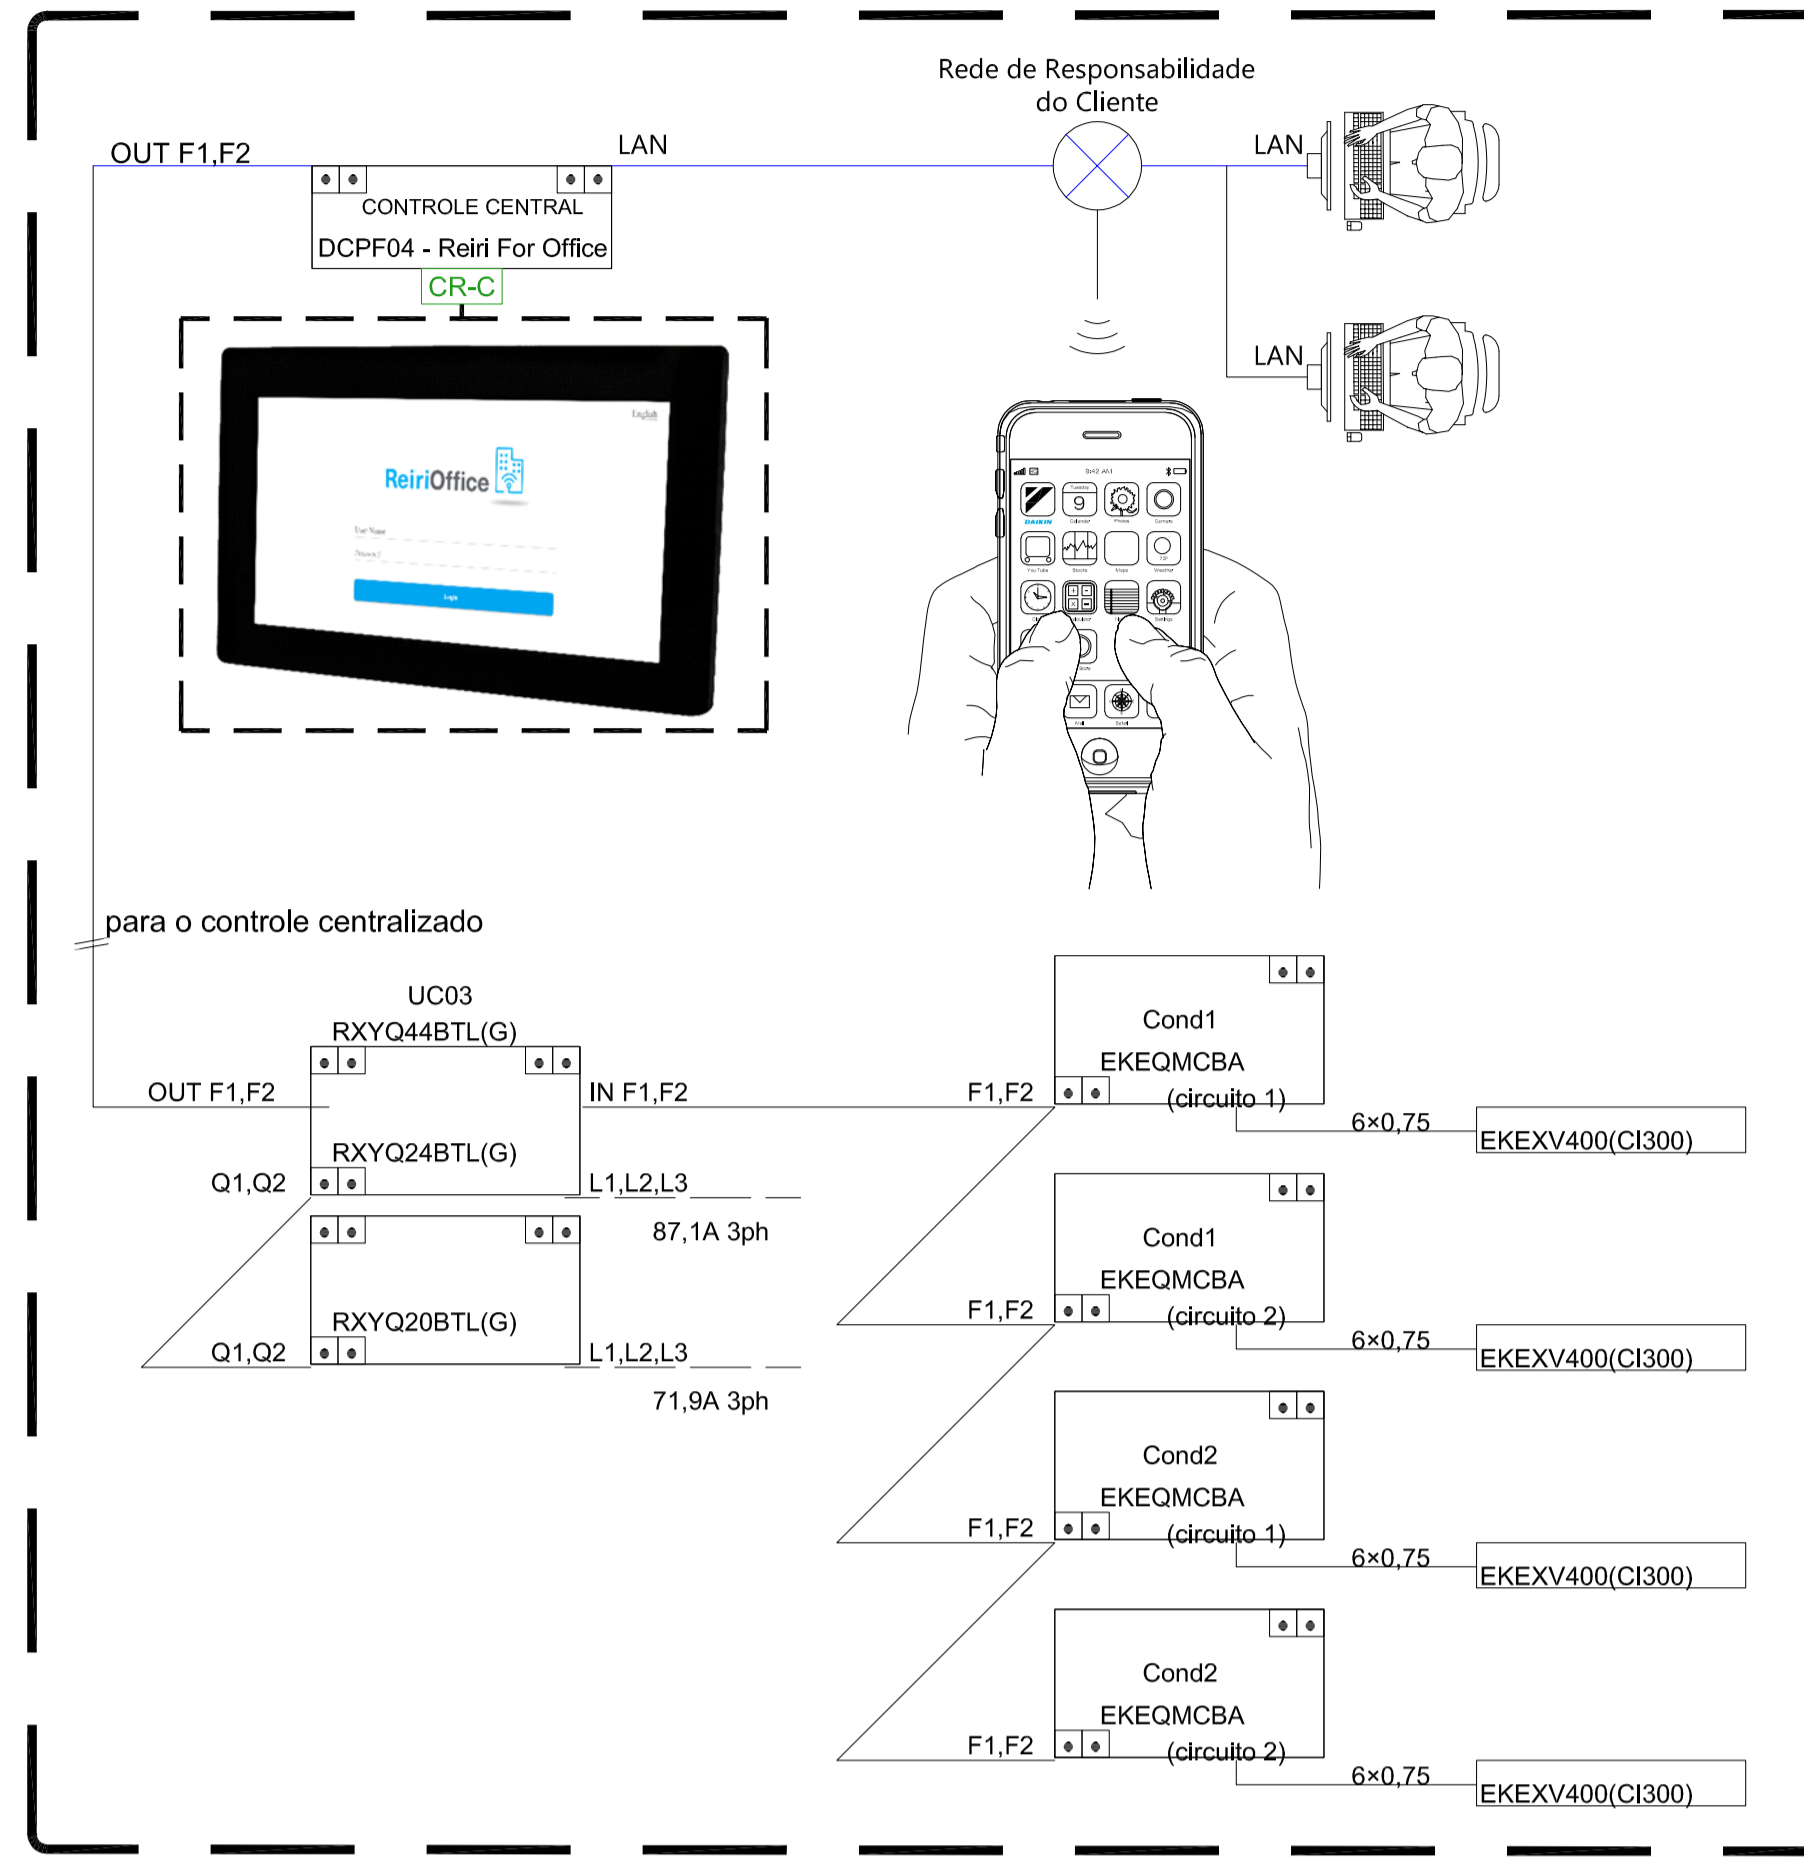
Rede de Responsabilidade do Cliente

OUT F1,F2

LAN

LAN

CONTROLE CENTRAL

DCPF04 - Reiri For Office

CR-C

LAN

ReiriOffice

English

User Name

Password

Login

DAIKIN

para o controle centralizado

UC03

RXYQ44BTL(G)

OUT F1,F2

IN F1,F2

RXYQ24BTL(G)

Q1,Q2

L1,L2,L3

87,1A 3ph

RXYQ20BTL(G)

Q1,Q2

L1,L2,L3

71,9A 3ph

Cond1

EKEQMCBA

F1,F2

(circuito 1)

6×0,75

EKEXV400(CI300)

Cond1

EKEQMCBA

F1,F2

(circuito 2)

6×0,75

EKEXV400(CI300)

Cond2

EKEQMCBA

F1,F2

(circuito 1)

6×0,75

EKEXV400(CI300)

Cond2

EKEQMCBA

F1,F2

(circuito 2)

6×0,75

EKEXV400(CI300)